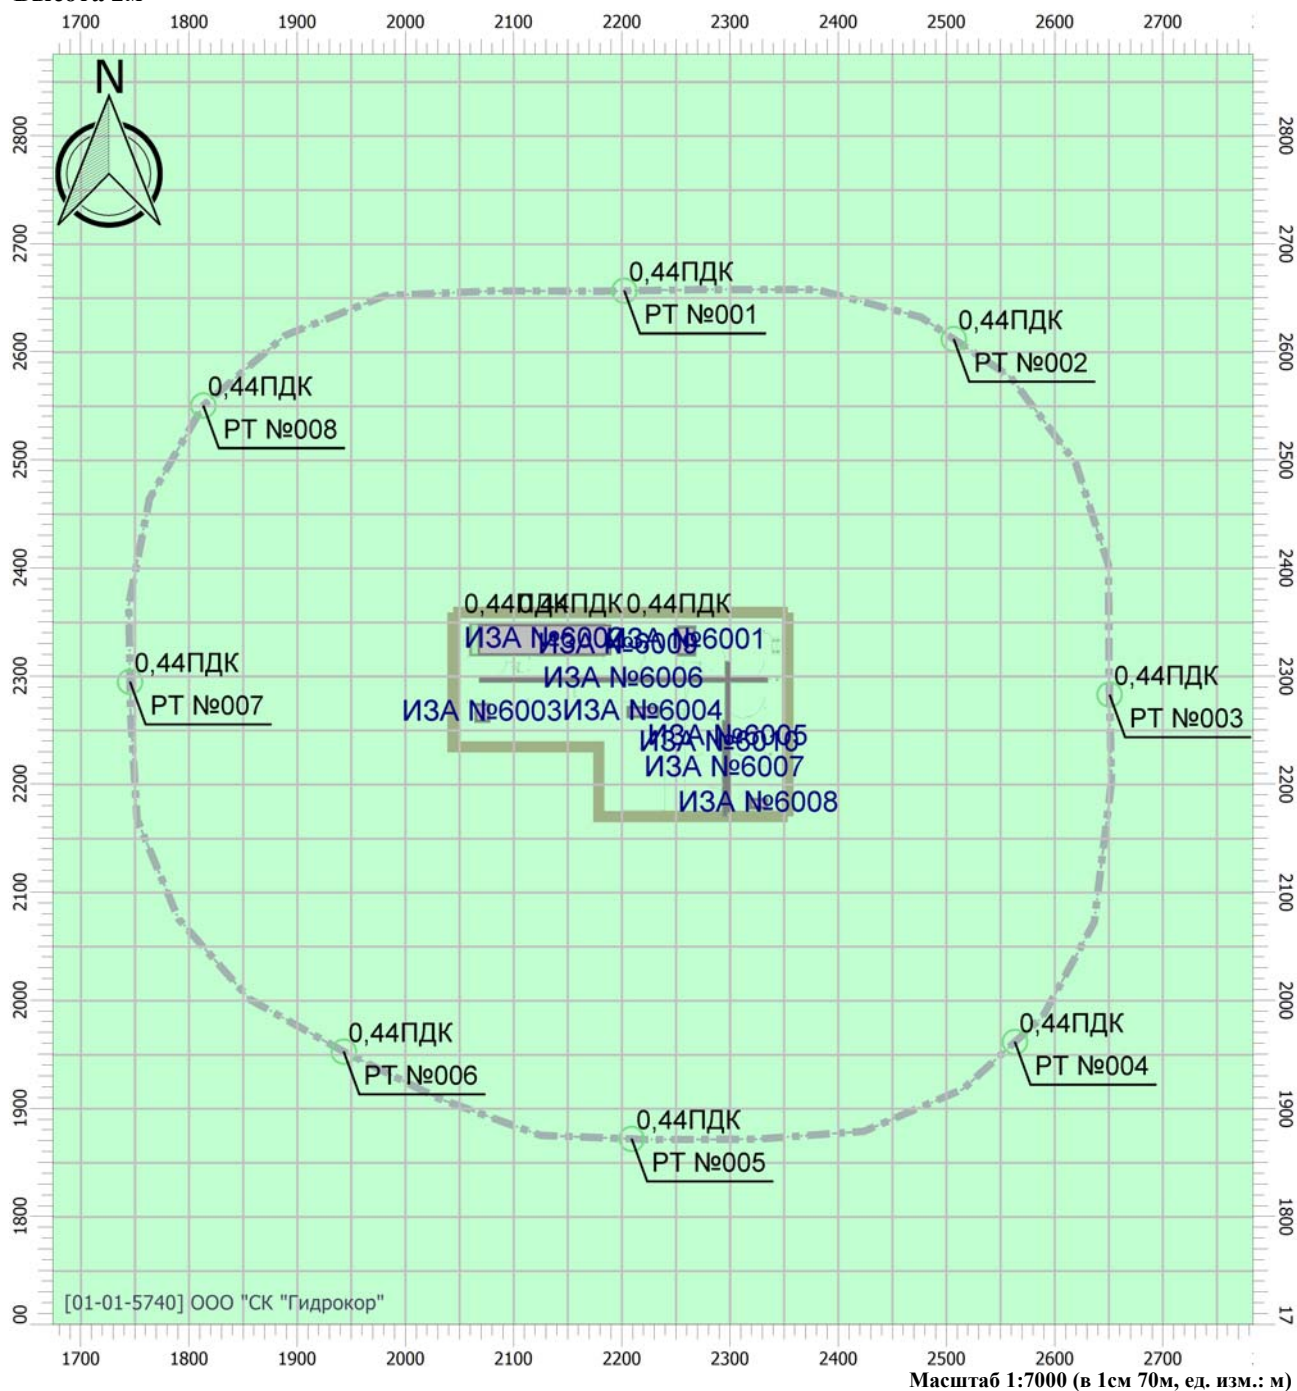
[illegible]

1700 1800 1900 2000 2100 2200 2300 2400 2500 2600 2700

N

2800 2700 2600 2500 2400 2300 2200 2100 2000 1900 1800 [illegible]00

2800 2700 2600 2500 2400 2300 2200 2100 2000 1900 1800 17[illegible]

0,44ПДК
РТ №001

0,44ПДК
РТ №002

0,44ПДК
РТ №008

0,44ПДК 0,44ПДК 0,44ПДК
ИЗА №6002 ИЗА №6009 ИЗА №6001
ИЗА №6006
ИЗА №6003 ИЗА №6004
ИЗА №6005
ИЗА №6010
ИЗА №6007
ИЗА №6008

0,44ПДК
РТ №007

0,44ПДК
РТ №003

0,44ПДК
РТ №006

0,44ПДК
РТ №004

0,44ПДК
РТ №005

[01-01-5740] ООО "СК "Гидрокор"

1700 1800 1900 2000 2100 2200 2300 2400 2500 2600 2700

Масштаб 1:7000 (в 1см 70м, ед. изм.: м)